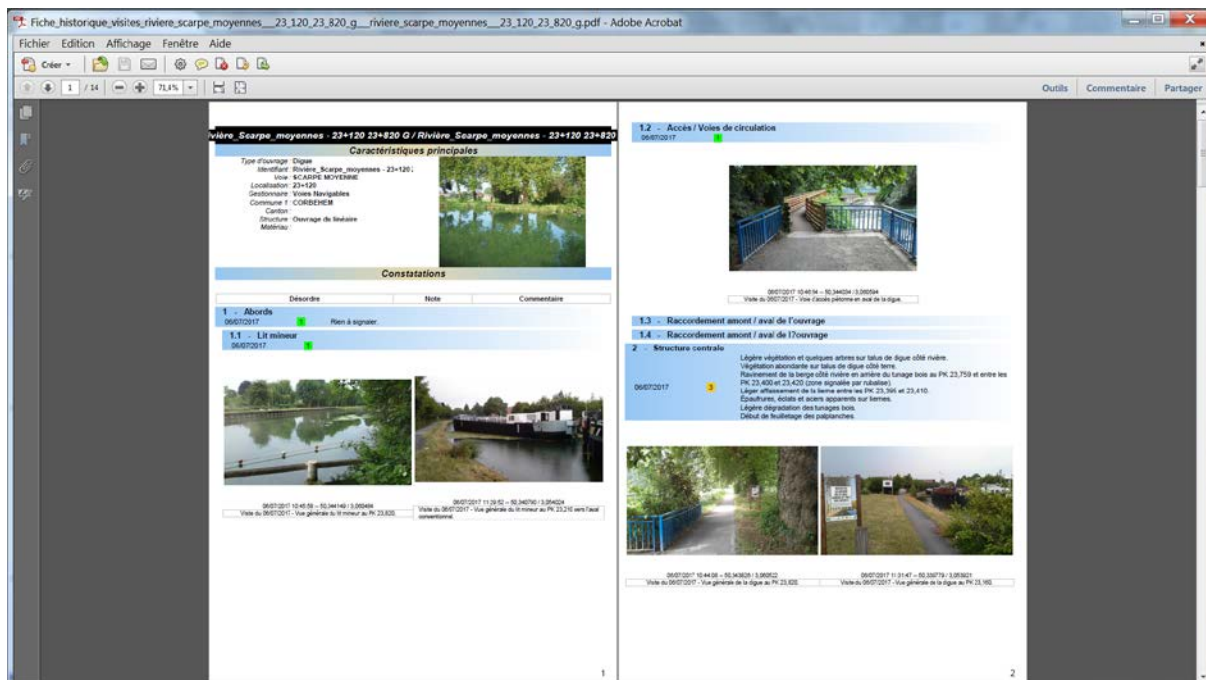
Fiche_historique_visites_riviere_scarpe_moyennes__23_120_23_820_g__riviere_scarpe_moyennes__23_120_23_820_g.pdf - Adobe Acrobat

Fichier Edition Affichage Fenêtre Aide

Créer

1 / 14 71,1%

Outils Commentaire Partager

ivière_Scarpe_moyennes - 23+120 23+820 G / Rivière_Scarpe_moyennes - 23+120 23+820

Caractéristiques principales

Type d'ouvrage : Digue
Identifiant : Rivière_Scarpe_moyennes - 23+120 2
Voie : SCARPE MOYENNE
Localisation : 23+120
Gestionnaire : Voies Navigables
Commune 1 : CORBEHEM
Canton :
Structure : Ouvrage de linéaire
Matériau :

Constatations

| Désordre | Note | Commentaire |
|---|---|---|

1 - Abords
06/07/2017 1 Rien à signaler.

1.1 - Lit mineur
06/07/2017 1

06/07/2017 10:45:58 – 50,344149 / 3,060484
Visite du 06/07/2017 - Vue générale du lit mineur au PK 23,820.

06/07/2017 11:29:52 – 50,340790 / 3,054024
Visite du 06/07/2017 - Vue générale du lit mineur au PK 23,210 vers l'aval conventionnel.

1

1.2 - Accès / Voies de circulation
06/07/2017 1

06/07/2017 10:46:04 – 50,344034 / 3,060594
Visite du 06/07/2017 - Voie d'accès piétonne en aval de la digue.

1.3 - Raccordement amont / aval de l'ouvrage

1.4 - Raccordement amont / aval de l?ouvrage

2 - Structure centrale

06/07/2017 3

Légère végétation et quelques arbres sur talus de digue côté rivière.
Végétation abondante sur talus de digue côté terre.
Ravinement de la berge côté rivière en arrière du tunage bois au PK 23,759 et entre les PK 23,400 et 23,420 (zone signalée par rubalise).
Léger affaissement de la berme entre les PK 23,395 et 23,410.
Épaufrures, éclats et aciers apparents sur bermes.
Légère dégradation des tunages bois.
Début de feuilletage des palplanches.

06/07/2017 10:44:08 – 50,343826 / 3,060522
Visite du 06/07/2017 - Vue générale de la digue au PK 23,820.

06/07/2017 11:31:47 – 50,339779 / 3,053921
Visite du 06/07/2017 - Vue générale de la digue au PK 23,160.

2